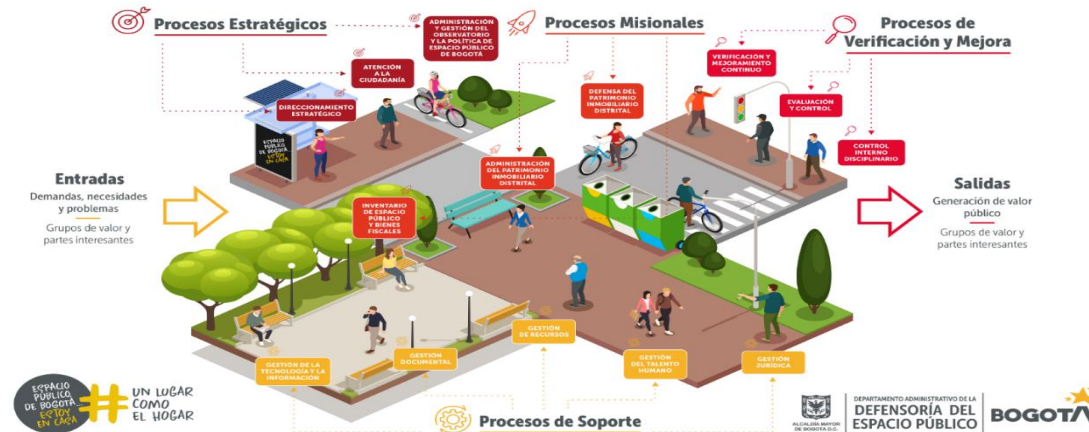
Procesos Estratégicos

ADMINISTRACIÓN Y GESTIÓN DEL OBSERVATORIO Y LA POLÍTICA DE ESPACIO PÚBLICO DE BOGOTÁ

Procesos Misionales

Procesos de Verificación y Mejora

ATENCIÓN A LA CIUDADANÍA

DIRECCIONAMIENTO ESTRATÉGICO

DEFENSA DEL PATRIMONIO INMOBILIARIO DISTRITAL

VERIFICACIÓN Y MEJORAMIENTO CONTINUO

EVALUACIÓN Y CONTROL

CONTROL INTERNO DISCIPLINARIO

ESPACIO PÚBLICO DE BOGOTÁ ESTOY EN CASA

ADMINISTRACIÓN DEL PATRIMONIO INMOBILIARIO DISTRITAL

Entradas
Demandas, necesidades y problemas

Grupos de valor y partes interesantes

INVENTARIO DE ESPACIO PÚBLICO Y BIENES FISCALES

Salidas
Generación de valor público

Grupos de valor y partes interesantes

GESTIÓN DE RECURSOS

GESTIÓN DE LA TECNOLOGÍA Y LA INFORMACIÓN

GESTIÓN DOCUMENTAL

GESTIÓN DEL TALENTO HUMANO

GESTIÓN JURÍDICA

ESPACIO PÚBLICO DE BOGOTÁ ESTOY EN CASA

# UN LUGAR COMO EL HOGAR

Procesos de Soporte

ALCALDÍA MAYOR DE BOGOTÁ D.C.

DEPARTAMENTO ADMINISTRATIVO DE LA DEFENSORÍA DEL ESPACIO PÚBLICO

BOGOTÁ